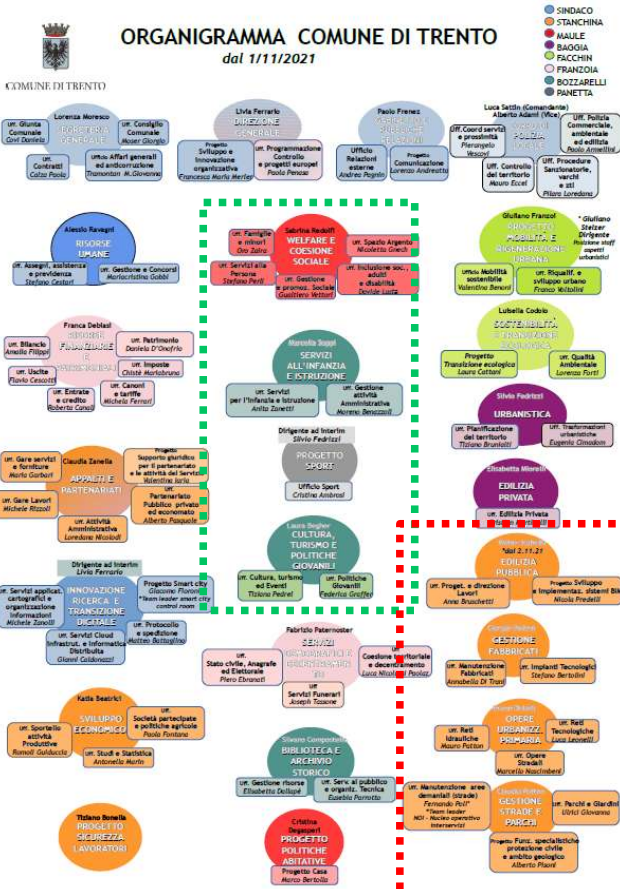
COMUNE DI TRENTO

ORGANIGRAMMA COMUNE DI TRENTO
dal 1/11/2021

SINDACO
STANCHINA
MAULE
BAGGIA
FACCHIN
FRANZOIA
BOZZARELLI
PANETTA

Lorenza Moresco
SEGRETERIA GENERALE
Uff. Giunta Comunale
Covi Daniela
Uff. Consiglio Comunale
Moser Giorgio
Uff. Contratti
Calzà Paolo
Ufficio Affari generali ed anticorruzione
Tramontan M.Giovanna

Livia Ferrario
DIREZIONE GENERALE
Progetto Sviluppo e Innovazione organizzativa
Francesca Maria Merler
Uff. Programmazione Controllo e progetti europei
Paola Pancaldi

Paolo Frenez
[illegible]
Ufficio Relazioni esterne
Andrea Pegorin
Progetto Comunicazione
Lorenzo Andreatta

Luca Sattin (Comandante)
Alberto Adami (Vice)
POLIZIA LOCALE
Uff. Coord servizi e prossimità
Pierangelo Vescovi
Uff. Polizia Commerciale, ambientale ed edilizia
Paolo Armellini
Uff. Controllo del territorio
Mauro Eccel
Uff. Procedure Sanzionatorie, varchi e zti
Pilaro Loredana

Alessio Ravagni
RISORSE UMANE
Uff. Assegni, assistenza e previdenza
Stefano Cestari
Uff. Gestione e Concorsi
Mariacristina Gabbi

Sabrina Redolfi
WELFARE E COESIONE SOCIALE
Uff. Famiglie e minori
Oro Zaino
Uff. Spazio Argento
Nicoletta Gioch
Uff. Servizi alla Persona
Stefano Perli
Uff. Gestione e promoz. Sociale
Gualtiero Vettori
Uff. Inclusione soc., adulti e disabilità
Davide Lucia

Giuliano Franzoi
PROGETTO MOBILITÀ E RIGENERAZIONE URBANA
* Giuliano Stelzer Dirigente Posizione staff aspetti urbanistici
Uff. Mobilità sostenibile
Valentina Benoni
Uff. Riqualif. e sviluppo urbano
Franco Voltolini

Franca Deblasi
RISORSE FINANZIARIE E PATRIMONIO
Uff. Bilancio
Amalia Filippi
Uff. Patrimonio
Daniela D'Onofrio
Uff. Uscite
Flavio Cescotti
Uff. Imposte
Christé Mariabruna
Uff. Entrate e credito
Roberto Canali
Uff. Canoni e tariffe
Michela Ferrari

Marcella Toppi
SERVIZI ALL'INFANZIA E ISTRUZIONE
Uff. Servizi per l'infanzia e istruzione
Anita Zanetti
Uff. Gestione attività Amministrative
Moreno Benazzoli

Lubelia Codolo
SOSTENIBILITÀ E TRANSIZIONE ECOLOGICA
Progetto Transizione ecologica
Laura Cattani
Uff. Qualità Ambientale
Lorenza Forti

Silvio Fedrizzi
URBANISTICA
Uff. Pianificazione del territorio
Tiziano Brunialti
Uff. Trasformazioni urbanistiche
Eugenio Cimadom

Dirigente ad Interim
Silvio Fedrizzi
PROGETTO SPORT
Ufficio Sport
Cristina Ambrosi

Claudia Zanella
APPALTI E PARTENARIATI
Uff. Gare servizi e forniture
Mario Garbari
Progetto Supporto giuridico per il partenariato e le attività del Servizio
Valentina Iurlo
Uff. Gare Lavori
Michele Rizzoli
Uff. Partenariato Pubblico privato ed economato
Alberto Pasquale
Uff. Attività Amministrativa
Loredana Nicolodi

Elisabetta Mirrelli
EDILIZIA PRIVATA
Uff. Edilizia Privata
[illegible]

Laura Seghar
CULTURA, TURISMO E POLITICHE GIOVANILI
Uff. Cultura, turismo ed Eventi
Tiziana Pedrei
Uff. Politiche Giovanili
Federica Graffer

Dirigente ad Interim
Livia Ferrario
INNOVAZIONE RICERCA E TRANSIZIONE DIGITALE
Uff. Servizi applicat. cartografici e organizzazione Informazioni
Michele Zanolli
Progetto Smart city
Giacomo Fioroni
* Team leader smart city control room
Uff. Servizi Cloud Infrastrut. e Informatica Distribuita
Gianni Caldonazzi
Uff. Protocollo e spedizione
Matteo Battaglino

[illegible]
*dal 2.11.21
EDILIZIA PUBBLICA
Uff. Proget. e direzione Lavori
Anna Bruschetti
Progetto Sviluppo e implementaz. sistemi BIM
Nicola Predelli

Fabrizio Paternoster
SERVIZI DEMOGRAFICI E DECENTRAMENTO
Uff. Stato civile, Anagrafe ed Elettorale
Piero Ebranati
Coesione territoriale e decentramento
Luca Nicolussi Paolaz
Uff. Servizi Funerari
Joseph Tassone

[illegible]
GESTIONE FABBRICATI
Uff. Manutenzione Fabbricati
Annabella Di Tiani
Uff. Impianti Tecnologici
Stefano Bertolini

Katia Beatrici
SVILUPPO ECONOMICO
Uff. Sportello attività Produttive
Romoli Guiducciq
Uff. Società partecipate e politiche agricole
Paola Fontana
Uff. Studi e Statistica
Antonella Marin

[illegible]
OPERE URBANIZZ. PRIMARIA
Uff. Reti Idrauliche
Mauro Potton
Uff. Reti Tecnologiche
Luca Leonelli
Uff. Opere Stradali
Marcello Nascimbeni

Silvano Compostini
BIBLIOTECA E ARCHIVIO STORICO
Uff. Gestione risorse
Elisabetta Dalluga
Uff. Serv. al pubblico e organiz. Tecnica
Eusebio Parrotto

Tiziano Bonella
PROGETTO SICUREZZA LAVORATORI

Cristina Degasperi
PROGETTO POLITICHE ABITATIVE
Progetto Casa
Marco Bertolla

Uff. Manutenzione aree demaniali (strade)
Fernando Poli*
*Team leader
NOI - Nucleo operativo interventi
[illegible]
GESTIONE STRADE E PARCHI
Uff. Parchi e Giardini
Ulrici Giovanna
Progetto Funz. specialistiche protezione civile e ambito geologico
Alberto Pisoni